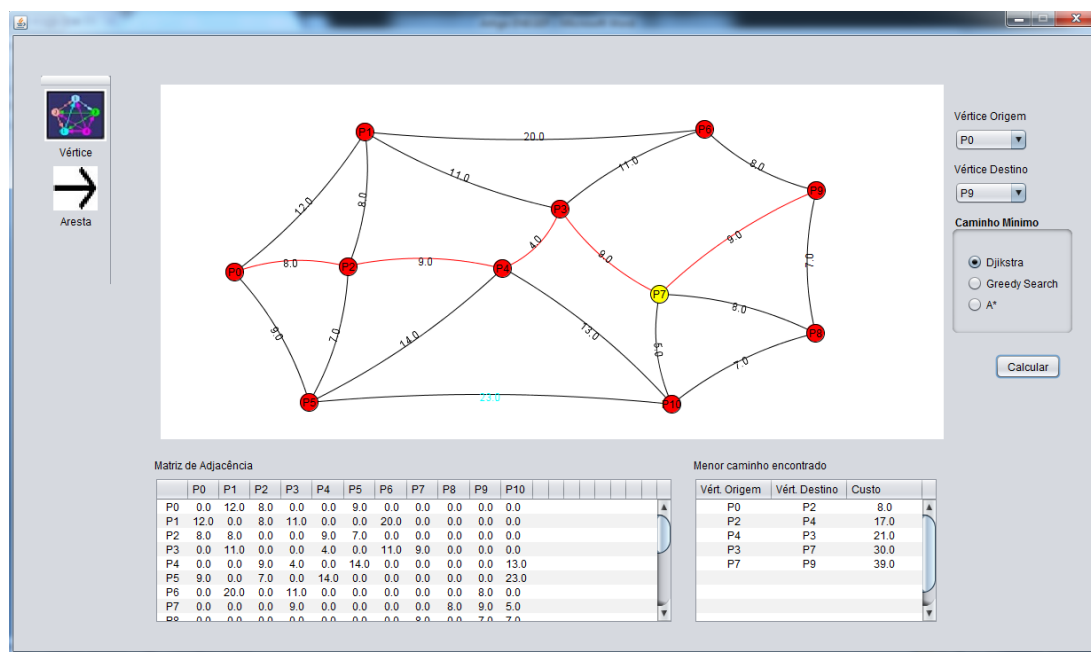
Vértice

Aresta

P1
20.0
P6
12.0
8.0
11.0
11.0
8.0
P9
P3
8.0
9.0
P0
P2
P4
4.0
9.0
9.0
7.0
P7
8.0
9.0
7.0
14.0
13.0
P8
5.0
7.0
P5
23.0
P10

Vértice Origem
P0
Vértice Destino
P9
Caminho Mínimo
Djikstra
Greedy Search
A*
Calcular

Matriz de Adjacência

| | P0 | P1 | P2 | P3 | P4 | P5 | P6 | P7 | P8 | P9 | P10 |
|---|---|---|---|---|---|---|---|---|---|---|---|
| P0 | 0.0 | 12.0 | 8.0 | 0.0 | 0.0 | 9.0 | 0.0 | 0.0 | 0.0 | 0.0 | 0.0 |
| P1 | 12.0 | 0.0 | 8.0 | 11.0 | 0.0 | 0.0 | 20.0 | 0.0 | 0.0 | 0.0 | 0.0 |
| P2 | 8.0 | 8.0 | 0.0 | 0.0 | 9.0 | 7.0 | 0.0 | 0.0 | 0.0 | 0.0 | 0.0 |
| P3 | 0.0 | 11.0 | 0.0 | 0.0 | 4.0 | 0.0 | 11.0 | 9.0 | 0.0 | 0.0 | 0.0 |
| P4 | 0.0 | 0.0 | 9.0 | 4.0 | 0.0 | 14.0 | 0.0 | 0.0 | 0.0 | 0.0 | 13.0 |
| P5 | 9.0 | 0.0 | 7.0 | 0.0 | 14.0 | 0.0 | 0.0 | 0.0 | 0.0 | 0.0 | 23.0 |
| P6 | 0.0 | 20.0 | 0.0 | 11.0 | 0.0 | 0.0 | 0.0 | 0.0 | 0.0 | 8.0 | 0.0 |
| P7 | 0.0 | 0.0 | 0.0 | 9.0 | 0.0 | 0.0 | 0.0 | 0.0 | 8.0 | 9.0 | 5.0 |
| P8 | 0.0 | 0.0 | 0.0 | 0.0 | 0.0 | 0.0 | 0.0 | 8.0 | 0.0 | 7.0 | 7.0 |

Menor caminho encontrado

| Vért. Origem | Vért. Destino | Custo |
|---|---|---|
| P0 | P2 | 8.0 |
| P2 | P4 | 17.0 |
| P4 | P3 | 21.0 |
| P3 | P7 | 30.0 |
| P7 | P9 | 39.0 |